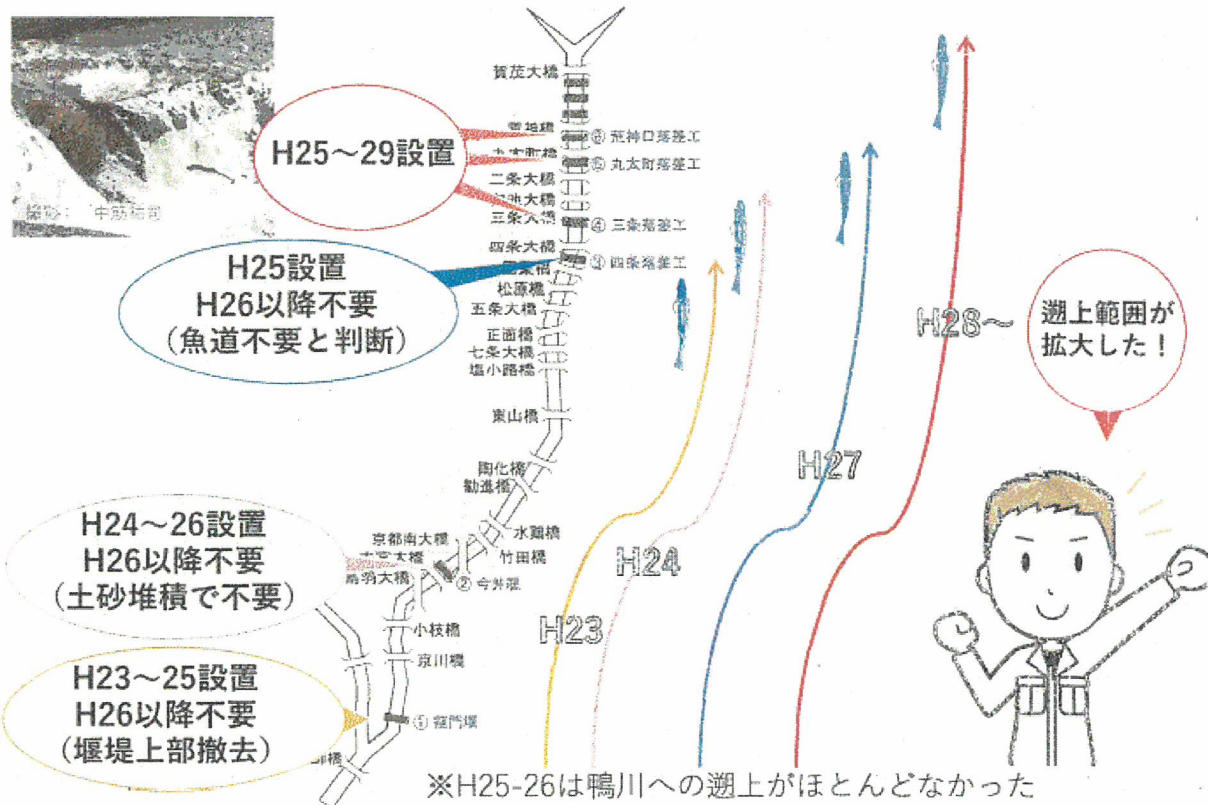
撮影：中筋祐司

H25～29設置

H25設置
H26以降不要
（魚道不要と判断）

H24～26設置
H26以降不要
（土砂堆積で不要）

H23～25設置
H26以降不要
（堰堤上部撤去）

賀茂大橋
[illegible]
丸太町橋
二条大橋
御池大橋
三条大橋
四条大橋
団栗橋
松原橋
五条大橋
正面橋
七条大橋
塩小路橋
東山橋
陶化橋
勧進橋
水鶏橋
竹田橋
京都南大橋
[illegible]大橋
鳥羽大橋
小枝橋
京川橋
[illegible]橋

⑥ 荒神口落差工
⑤ 丸太町落差工
④ 三条落差工
③ 四条落差工
② 今井堰
① 龍門堰

H23
H24
H27
H28～

遡上範囲が拡大した！

※H25-26は鴨川への遡上がほとんどなかった